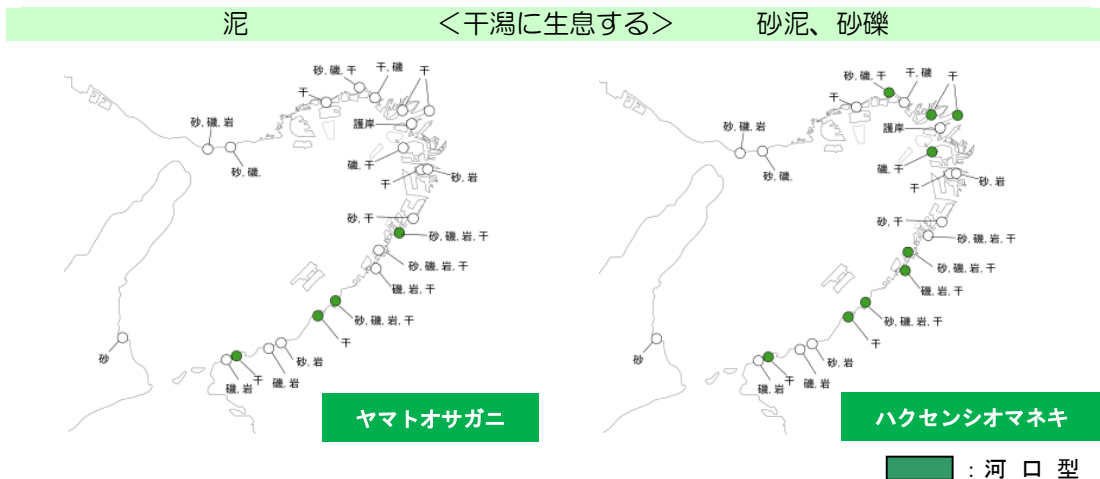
泥　＜干潟に生息する＞　砂泥、砂礫

砂, 礫, 干
干, 礫
干
干
砂, 礫, 岩
護岸
砂, 礫,
礫, 干
干
砂, 岩
砂, 干
砂, 礫, 岩, 干
砂, 礫, 岩, 干
礫, 岩, 干
砂, 礫, 岩, 干
干
砂
砂, 岩
礫, 岩
干
礫, 岩

ヤマトオサガニ

砂, 礫, 干
干, 礫
干
干
砂, 礫, 岩
護岸
砂, 礫,
礫, 干
干
砂, 岩
砂, 干
砂, 礫, 岩, 干
砂, 礫, 岩, 干
礫, 岩, 干
砂, 礫, 岩, 干
干
砂
砂, 岩
礫, 岩
干
礫, 岩

ハクセンシオマネキ

：河 口 型